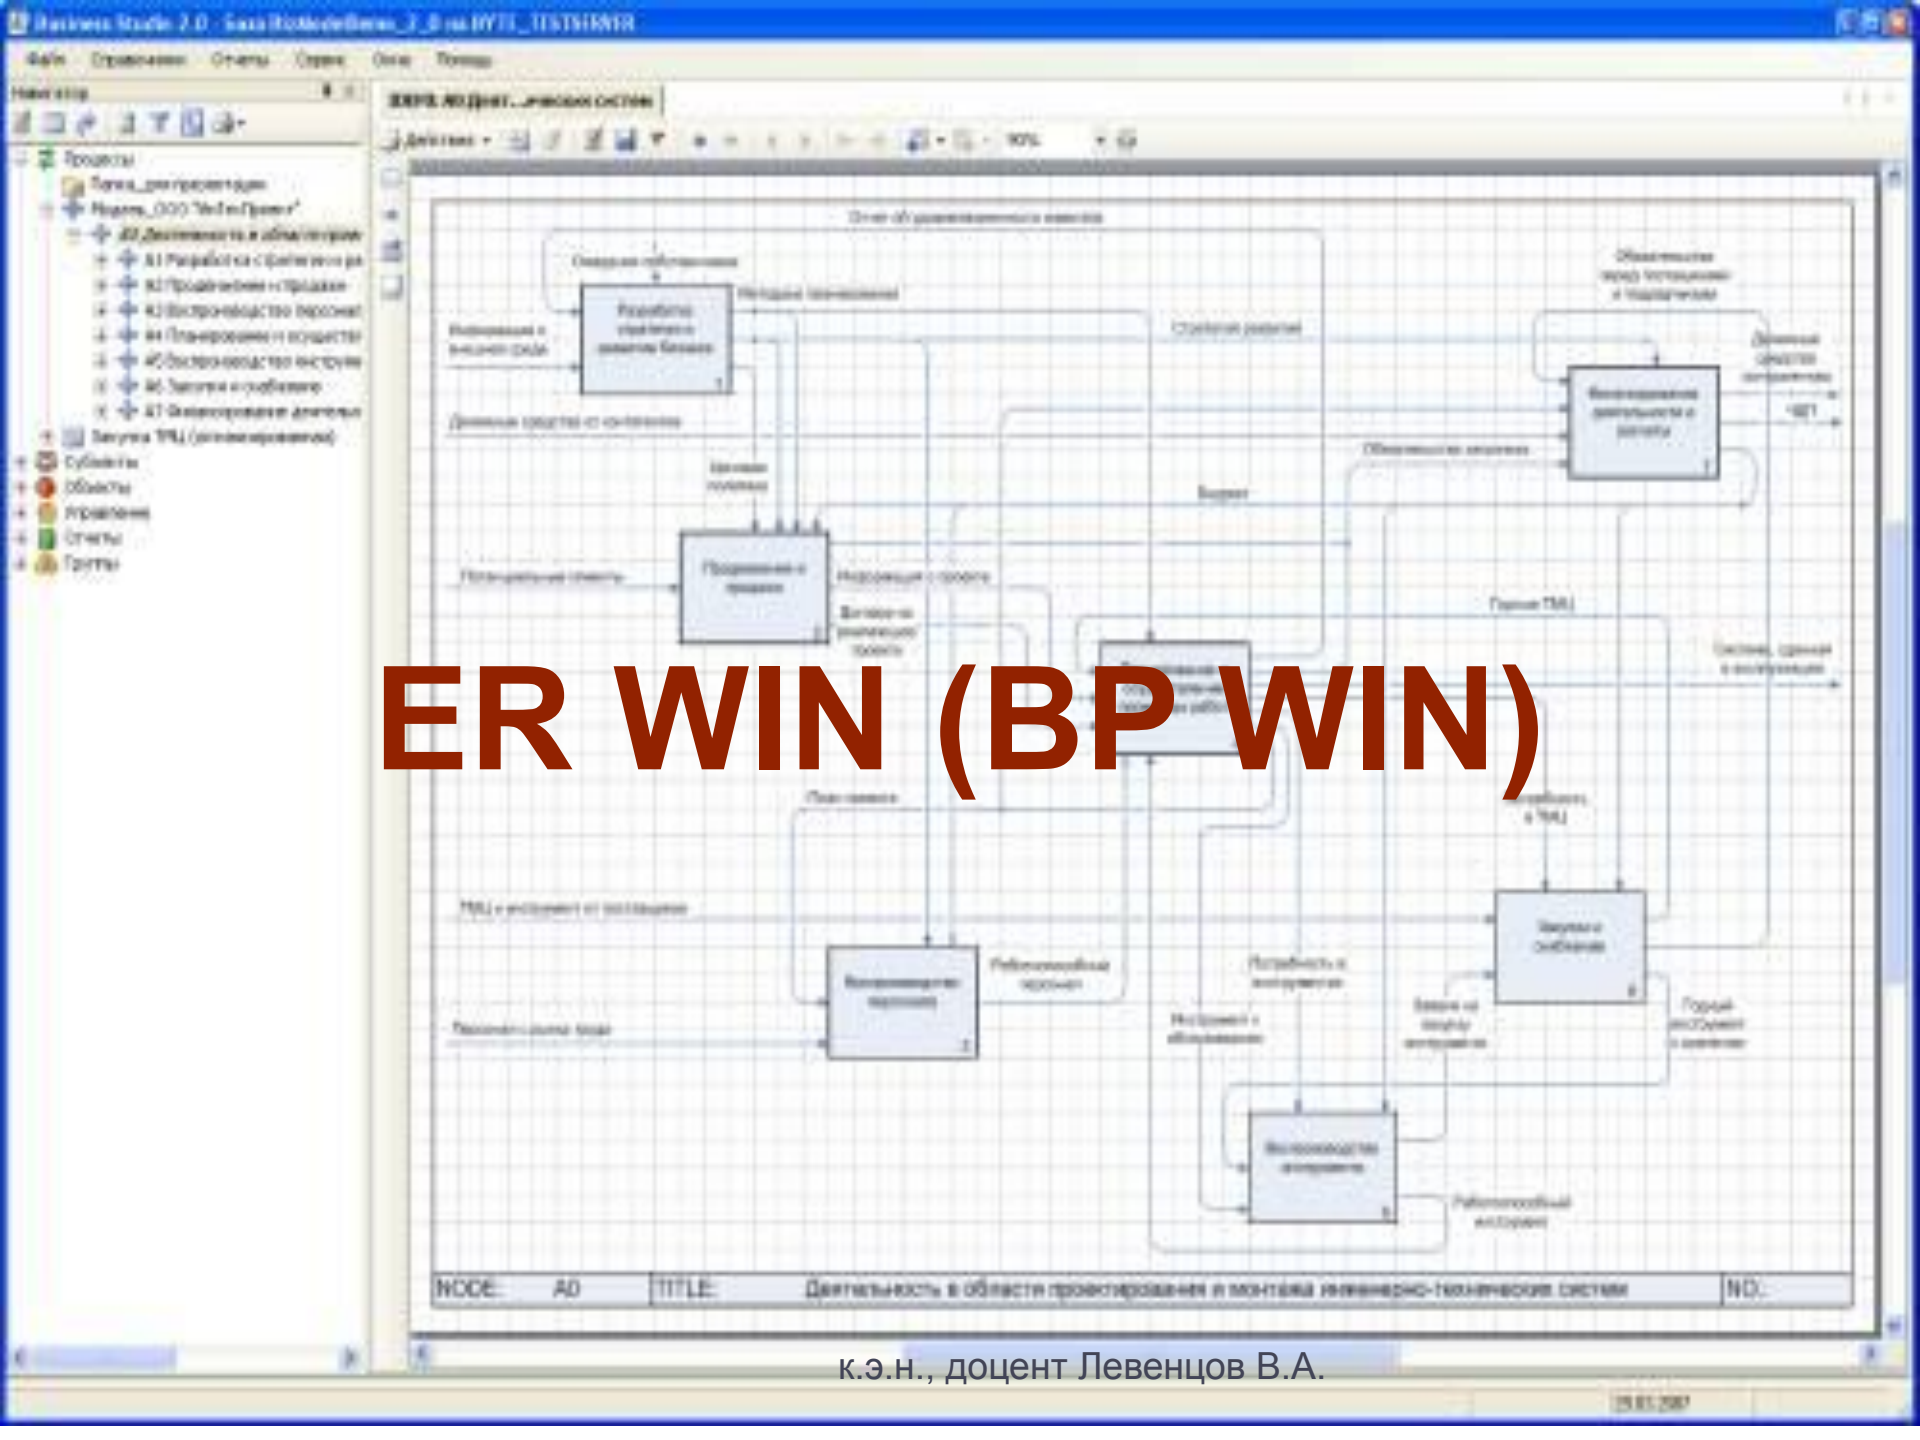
Business Studio 2.0 - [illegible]

Файл Справочники Отчеты Сервис Окно Помощь

Навигатор

Процессы
Папка_для презентации
Модель_ООО "ИнТехПроект"
А0 Деятельность в области проектирования
А1 Разработка стратегии и развития
А2 Продвижение и продажи
А3 Воспроизводство персонала
А4 Планирование и осуществление
А5 Воспроизводство инструмента
А6 Закупки и снабжение
А7 Финансирование деятельности
Закупка ТМЦ (неформализованная)
Субъекты
Объекты
Управление
Отчеты
Группы

Действия 90%

Отчет об удовлетворенности клиентов
Ожидания собственников
Разработка стратегии и развития бизнеса
Методики планирования
Информация о внешней среде
Стратегия развития
Обязательства перед поставщиками и подрядчиками
Денежные средства от контрагентов
Денежные средства от клиентов
Финансирование деятельности и расчеты
НДП
Обязательства заказчиков
Ценовая политика
Бюджет
Потенциальные клиенты
Продвижение и продажи
Информация о проекте
Договор на реализацию проекта
Поток ТМЦ
Система, сданная в эксплуатацию
План приема
Потребность в ТМЦ
ТМЦ и инструмент от поставщиков
Закупки и снабжение
Воспроизводство персонала
Работоспособный персонал
Потребность в инструменте
Персонал с рынка труда
Инструмент и оборудование
Заявка на закупку инструмента
Годный инструмент к замене
Воспроизводство инструмента
Работоспособный инструмент

ER WIN (BP WIN)

NODE: A0 TITLE: Деятельность в области проектирования и монтажа инженерно-технических систем NO.:

к.э.н., доцент Левенцов В.А.

29.01.2007